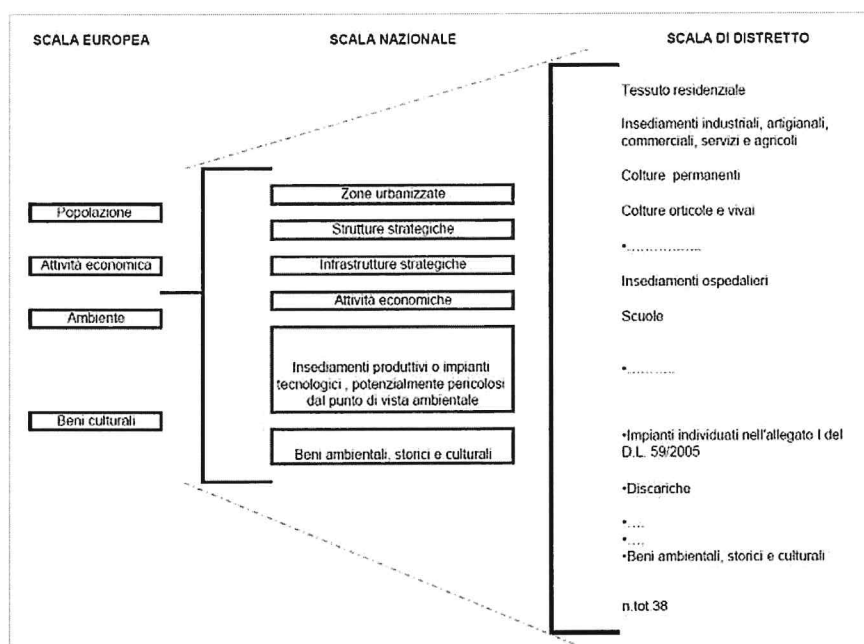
SCALA EUROPEA

SCALA NAZIONALE

SCALA DI DISTRETTO

Popolazione

Attività economica

Ambiente

Beni culturali

Zone urbanizzate

Strutture strategiche

Infrastrutture strategiche

Attività economiche

Insediamenti produttivi o impianti tecnologici , potenzialmente pericolosi dal punto di vista ambientale

Beni ambientali, storici e culturali

Tessuto residenziale

Insediamenti industriali, artigianali, commerciali, servizi e agricoli

Colture permanenti

Colture orticole e vivai

•……………

Insediamenti ospedalieri

Scuole

•………

•Impianti individuati nell'allegato I del D.L. 59/2005

•Discariche

•….
•….
•Beni ambientali, storici e culturali

n.tot 38